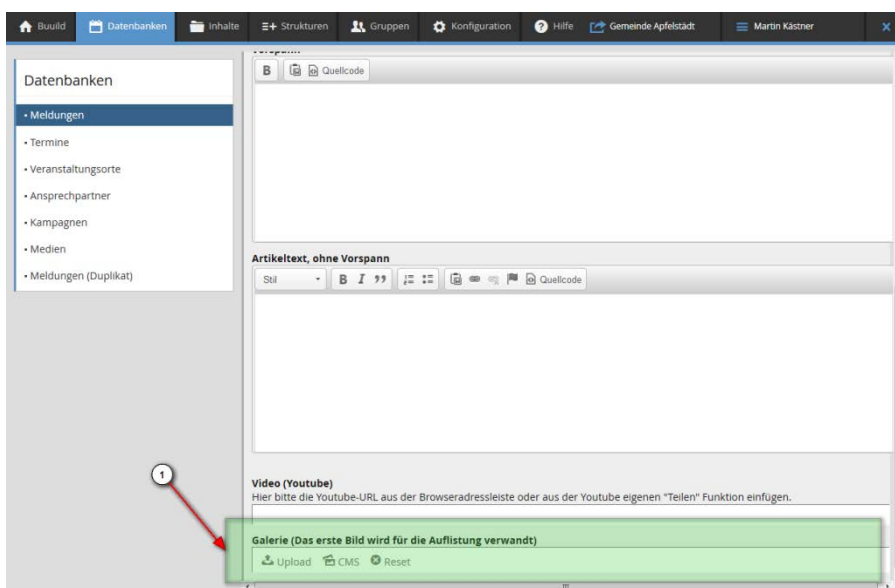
Buuild Datenbanken Inhalte Strukturen Gruppen Konfiguration Hilfe Gemeinde Apfelstädt Martin Kästner

Datenbanken

• Meldungen
• Termine
• Veranstaltungsorte
• Ansprechpartner
• Kampagnen
• Medien
• Meldungen (Duplikat)

Vorspann

B Quellcode

Artikeltext, ohne Vorspann

Stil B I 99 Quellcode

Video (Youtube)
Hier bitte die Youtube-URL aus der Browseradressleiste oder aus der Youtube eigenen "Teilen" Funktion einfügen.

1

Galerie (Das erste Bild wird für die Auflistung verwandt)

Upload CMS Reset